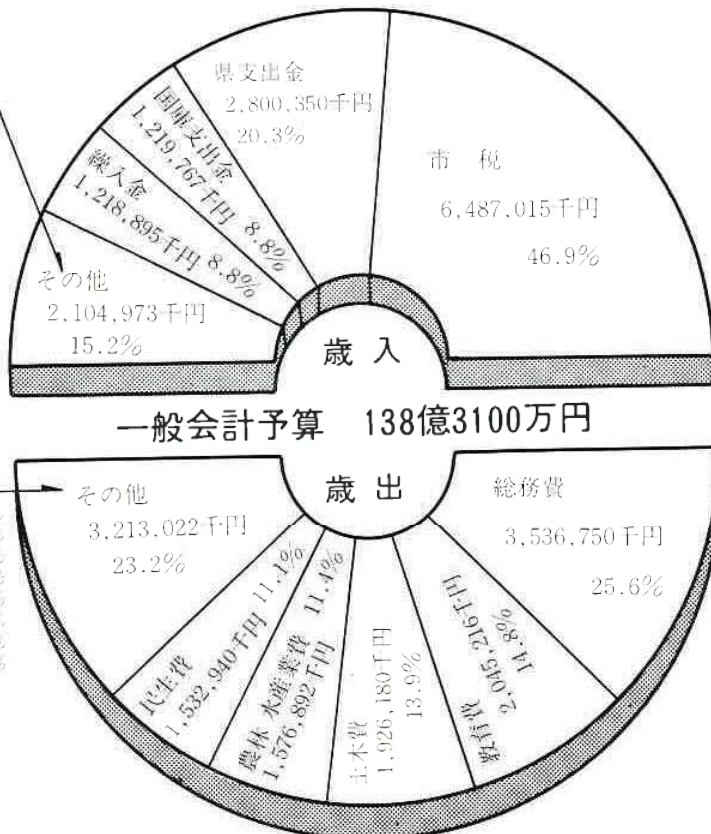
県支出金
2,800,350千円
20.3%

国庫支出金
1,219,767千円 8.8%

繰入金
1,218,895千円 8.8%

その他
2,104,973千円
15.2%

市税
6,487,015千円
46.9%

歳入

一般会計予算 138億3100万円

歳出

その他
3,213,022千円
23.2%

総務費
3,536,750千円
25.6%

民生費
1,532,940千円 11.1%

農林水産業費
1,576,892千円 11.4%

土木費
1,926,180千円
13.9%

教育費
2,045,216千円
14.8%